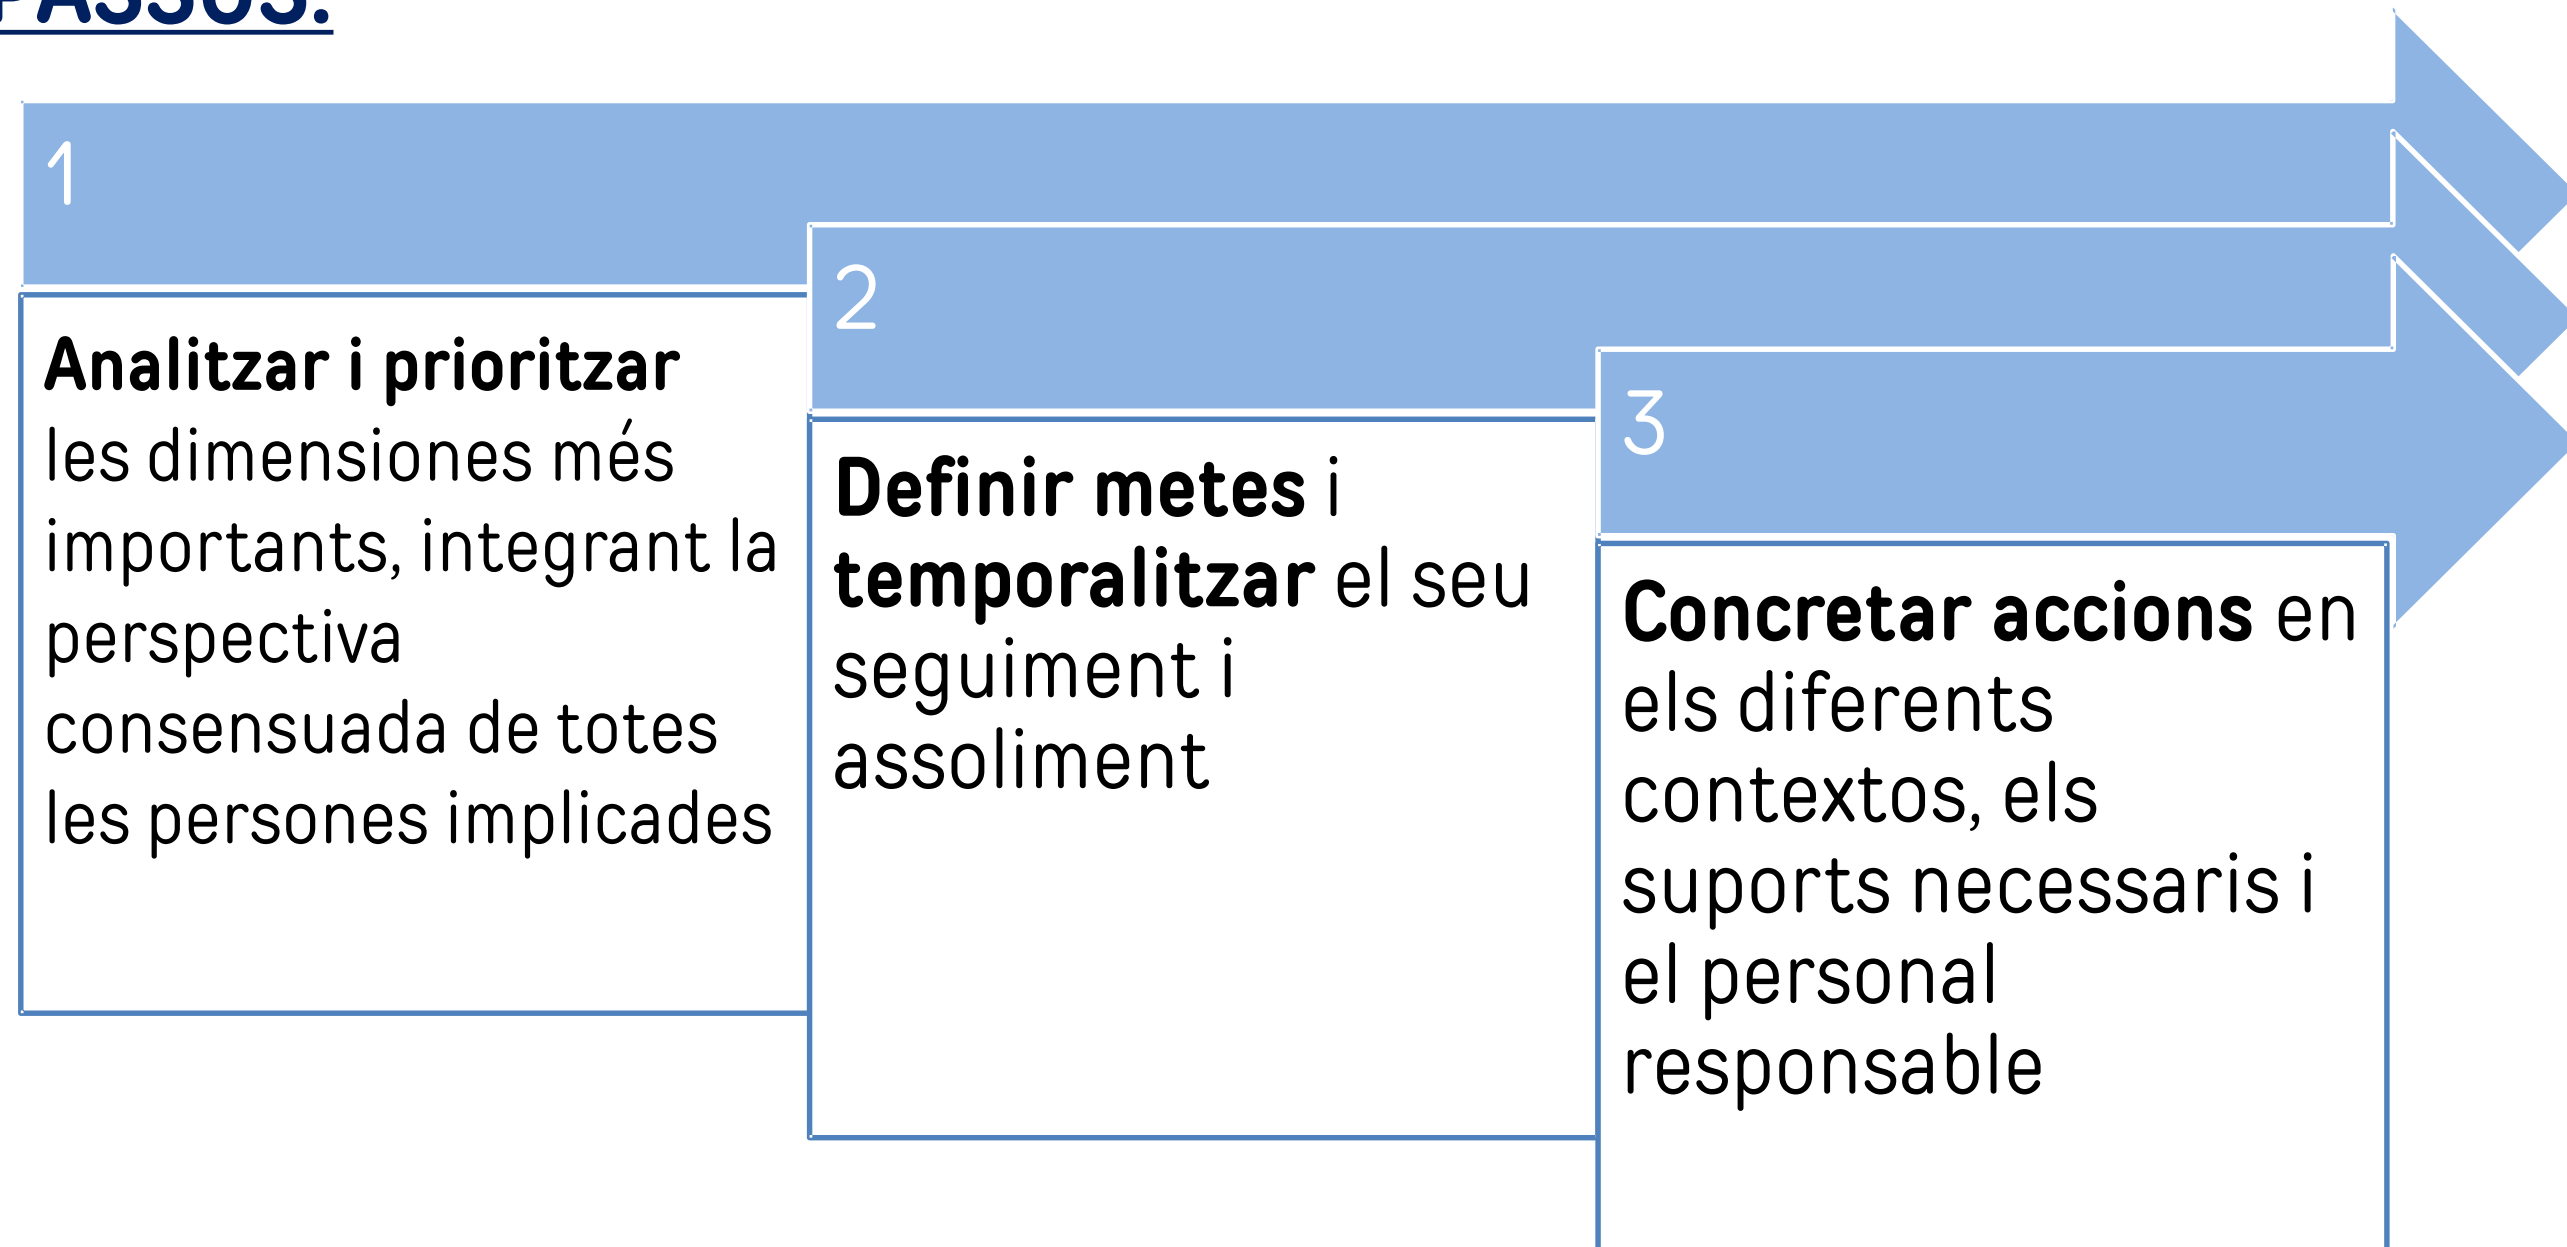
PASSOS:

1

Analitzar i prioritzar les dimensiones més importants, integrant la perspectiva consensuada de totes les persones implicades

2

Definir metes i temporalitzar el seu seguiment i assoliment

3

Concretar accions en els diferents contextos, els suports necessaris i el personal responsable